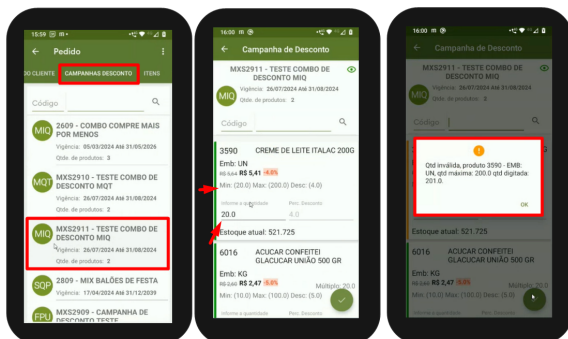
15:59 m •

Pedido

DO CLIENTE
CAMPANHAS DESCONTO
ITENS

Código

MIQ
2609 - COMBO COMPRE MAIS POR MENOS
Vigência: 05/03/2024 Até 31/05/2026
Qtde. de produtos: 1

MQT
MXS2910 - TESTE COMBO DE DESCONTO MQT
Vigência: 26/07/2024 Até 31/08/2024
Qtde. de produtos: 2

MIQ
MXS2911 - TESTE COMBO DE DESCONTO MIQ
Vigência: 26/07/2024 Até 31/08/2024
Qtde. de produtos: 2

SQP
2809 - MIX BALÕES DE FESTA
Vigência: 17/04/2024 Até 31/12/2039

FPU
MXS2909 - CAMPANHA DE DESCONTO TESTE

16:00 m

Campanha de Desconto

MXS2911 - TESTE COMBO DE DESCONTO MIQ
MIQ
Vigência: 26/07/2024 Até 31/08/2024
Qtde. de produtos: 2

Código

3590 CREME DE LEITE ITALAC 200G
Emb: UN
R$ 5,64 R$ 5,41 -4.0%
Min: (20.0) Max: (200.0) Desc: (4.0)
Informe a quantidade
20.0
Perc. Desconto
4.0
Estoque atual: 521.725

6016 ACUCAR CONFEITEI GLACUCAR UNIÃO 500 GR
Emb: KG
R$ 2,60 R$ 2,47 -5.0%
Min: (10.0) Max: (100.0) Desc: (5.0)
Múltiplo: 20
Informe a quantidade
Perc. Desconto

16:00 m

Campanha de Desconto

MXS2911 - TESTE COMBO DE DESCONTO MIQ
MIQ
Vigência: 26/07/2024 Até 31/08/2024
Qtde. de produtos: 2

Código

Qtd inválida, produto 3590 - EMB: UN, qtd máxima: 200.0 qtd digitada: 201.0.

OK

Estoque atual: 521.725

6016 ACUCAR CONFEITEI GLACUCAR UNIÃO 500 GR
Emb: KG
R$ 2,60 R$ 2,47 -5.0%
Min: (10.0) Max: (100.0) Desc: (5.0)
Múltiplo: 20